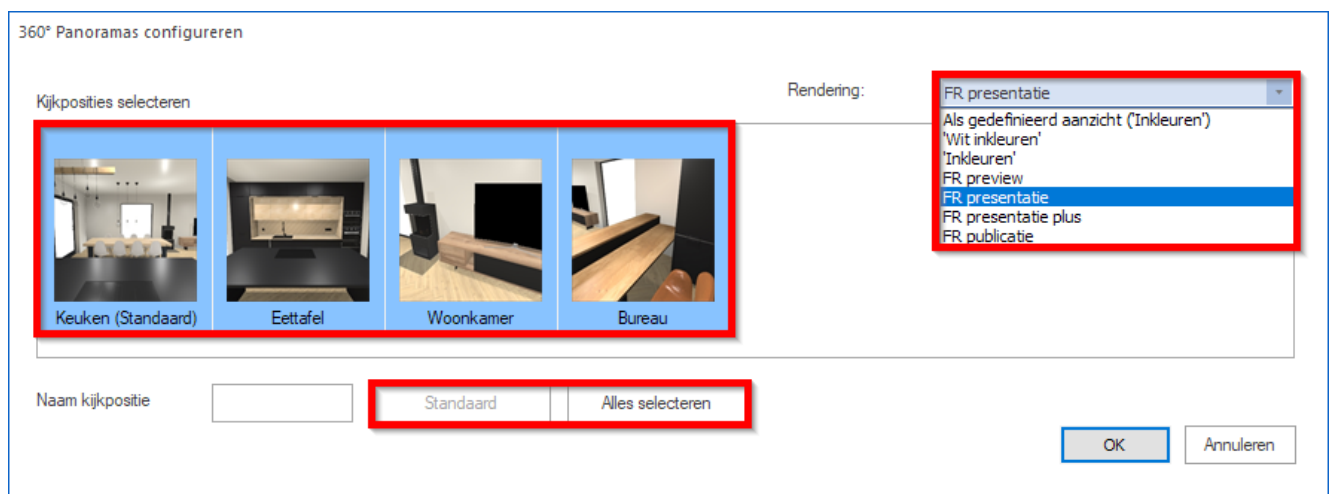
360° Panoramas configureren

Kijkposities selecteren

Rendering:

FR presentatie

Als gedefinieerd aanzicht ('Inkleuren')
'Wit inkleuren'
'Inkleuren'
FR preview
FR presentatie
FR presentatie plus
FR publicatie

Keuken (Standaard)

Eettafel

Woonkamer

Bureau

Naam kijkpositie

Standaard

Alles selecteren

OK

Annuleren